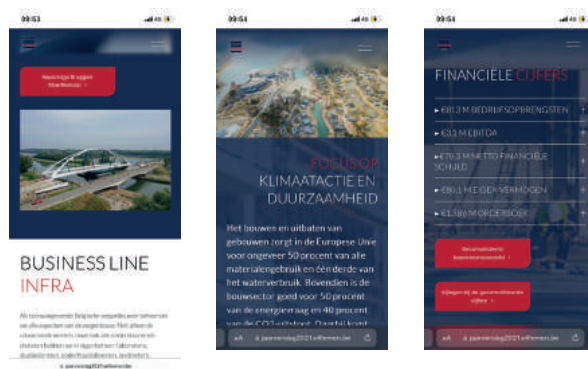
09:53

Nieuwe Bruggen Maasbommel >

BUSINESS LINE
INFRA

Als toonaangevende Belgische bouwspeler nemen we alle aspecten van de ontwikkeling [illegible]

jaarverslag2021.willemen.be

09:54

FOCUS OP
KLIMAATACTIE EN DUURZAAMHEID

Het bouwen en uitbaten van gebouwen zorgt in de Europese Unie voor ongeveer 50 procent van alle materialengebruik en één derde van het waterverbruik. Bovendien is de bouwsector goed voor 50 procent van de energieverbruik en 40 procent van de CO2-uitstoot. Daarbij komt

AA jaarverslag2021.willemen.be

09:54

FINANCIËLE CIJFERS

€ 813 M BEDRIJFSOPBRENGSTEN

€ 33 M EBITDA

€ 79,3 M NETTO FINANCIËLE SCHULD

€ 80,1 M EIGEN VERMOGEN

€ 1.380 M ORDERBOEK

Geconsolideerde kerncijfers >

Bijlagen bij de geconsolideerde cijfers >

AA jaarverslag2021.willemen.be